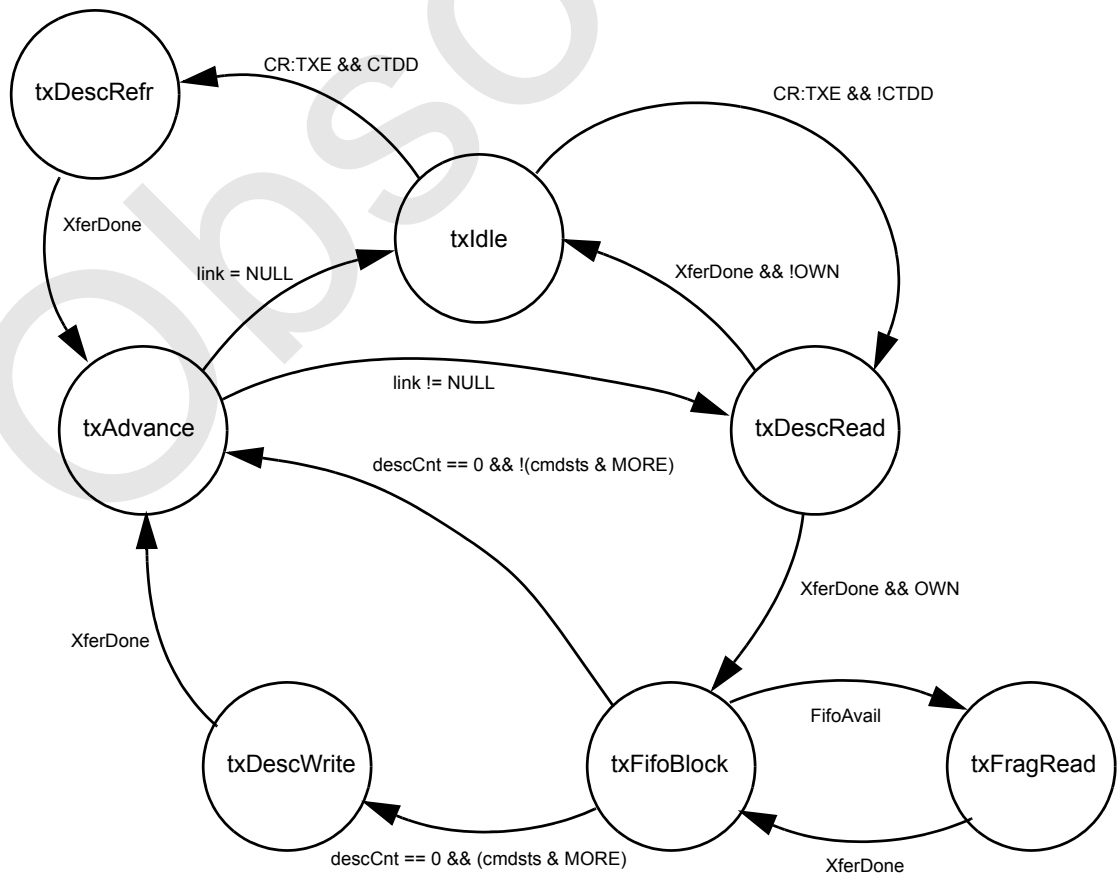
txDescRefr

CR:TXE && CTDD

CR:TXE && !CTDD

XferDone

txIdle

link = NULL

XferDone && !OWN

txAdvance

link != NULL

txDescRead

descCnt == 0 && !(cmdsts & MORE)

XferDone && OWN

XferDone

FifoAvail

txDescWrite

txFifoBlock

txFragRead

descCnt == 0 && (cmdsts & MORE)

XferDone